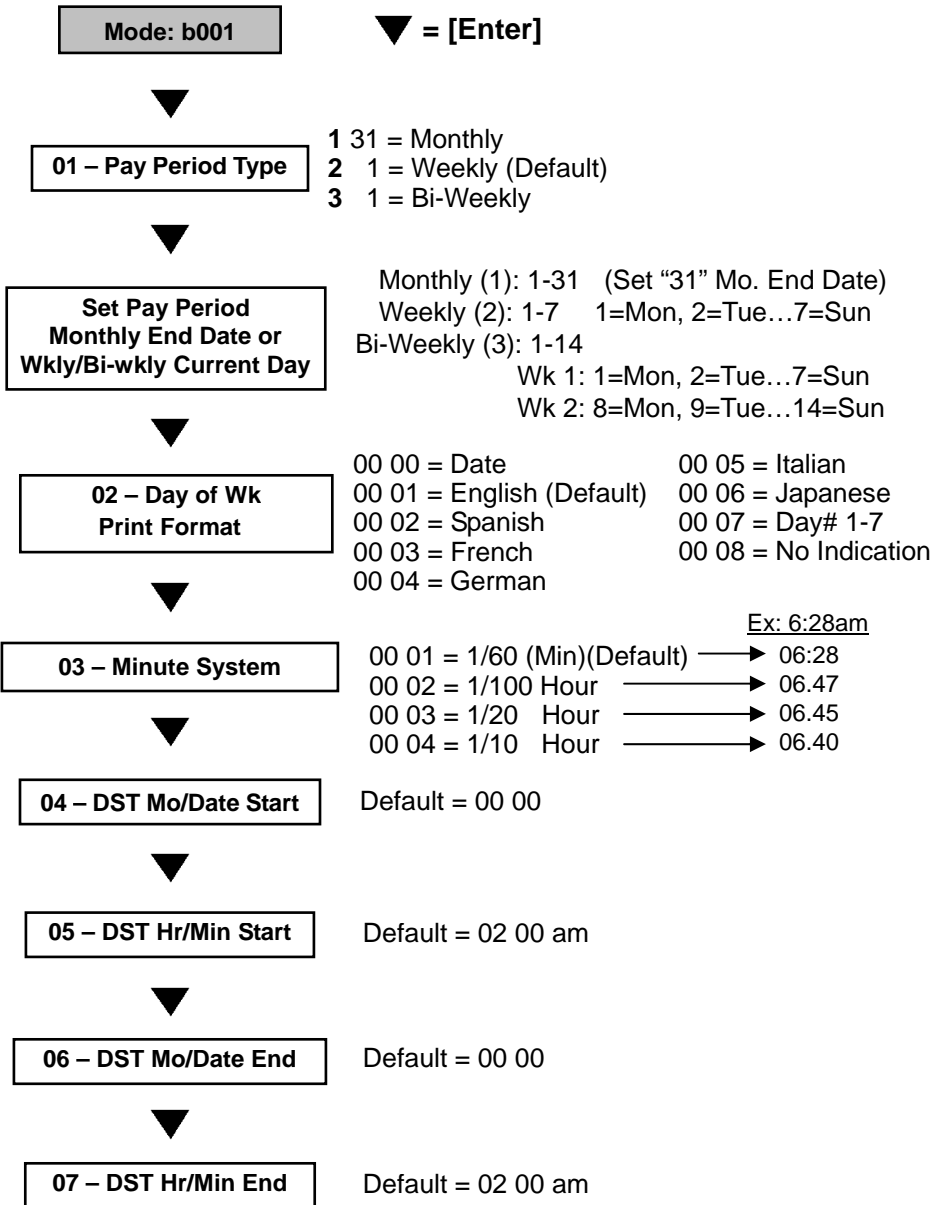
Mode: b001

▼ = [Enter]

01 – Pay Period Type

**1** 31 = Monthly
**2** 1 = Weekly (Default)
**3** 1 = Bi-Weekly

Set Pay Period Monthly End Date or Wkly/Bi-wkly Current Day

Monthly (1): 1-31 (Set "31" Mo. End Date)
Weekly (2): 1-7 1=Mon, 2=Tue…7=Sun
Bi-Weekly (3): 1-14
Wk 1: 1=Mon, 2=Tue…7=Sun
Wk 2: 8=Mon, 9=Tue…14=Sun

02 – Day of Wk Print Format

00 00 = Date
00 01 = English (Default)
00 02 = Spanish
00 03 = French
00 04 = German
00 05 = Italian
00 06 = Japanese
00 07 = Day# 1-7
00 08 = No Indication

03 – Minute System

Ex: 6:28am
00 01 = 1/60 (Min)(Default) → 06:28
00 02 = 1/100 Hour → 06.47
00 03 = 1/20 Hour → 06.45
00 04 = 1/10 Hour → 06.40

04 – DST Mo/Date Start

Default = 00 00

05 – DST Hr/Min Start

Default = 02 00 am

06 – DST Mo/Date End

Default = 00 00

07 – DST Hr/Min End

Default = 02 00 am